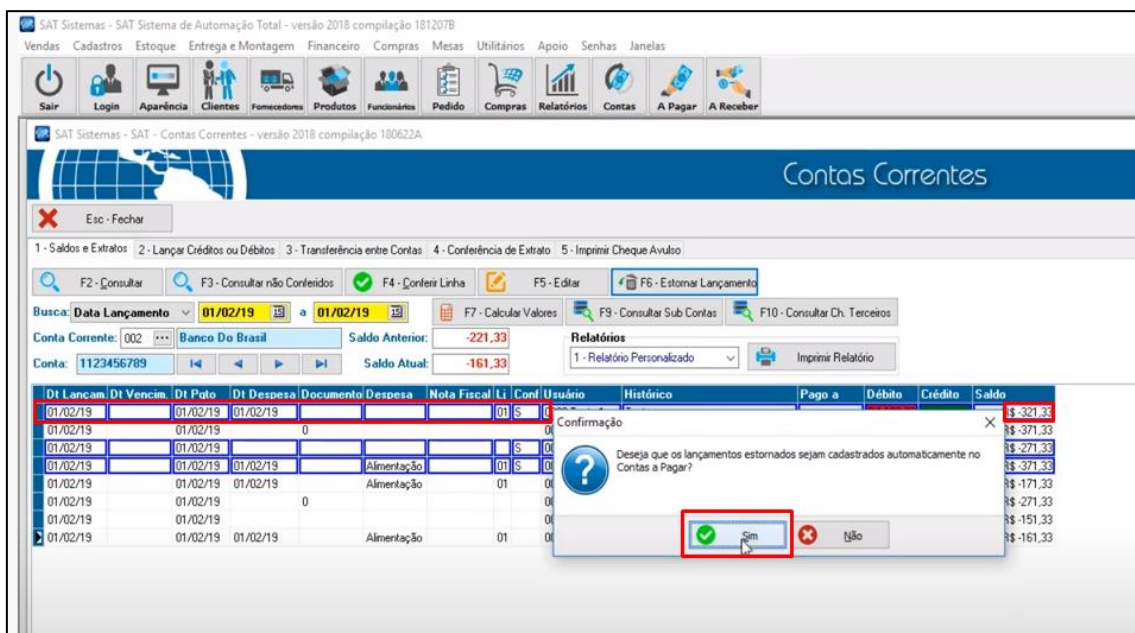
SAT Sistemas - SAT Sistema de Automação Total - versão 2018 compilação 181207B

Vendas Cadastros Estoque Entrega e Montagem Financeiro Compras Mesas Utilitários Apoio Senhas Janelas

Sair Login Aparência Clientes Fornecedores Produtos Funcionários Pedido Compras Relatórios Contas A Pagar A Receber

SAT Sistemas - SAT - Contas Correntes - versão 2018 compilação 180622A

Contas Correntes

Esc - Fechar

1 - Saldos e Extratos 2 - Lançar Créditos ou Débitos 3 - Transferência entre Contas 4 - Conferência de Extrato 5 - Imprimir Cheque Avulso

F2 - Consultar F3 - Consultar não Conferidos F4 - Conferir Linha F5 - Editar F6 - Estornar Lançamento

Busca: Data Lançamento 01/02/19 a 01/02/19 F7 - Calcular Valores F9 - Consultar Sub Contas F10 - Consultar Ch. Terceiros

Conta Corrente: 002 Banco Do Brasil Saldo Anterior: -221,33

Conta: 1123456789 Saldo Atual: -161,33

Relatórios
1 - Relatório Personalizado Imprimir Relatório

| Dt Lançam. | Dt Vencim. | Dt Pgto | Dt Despesa | Documento | Despesa | Nota Fiscal | Li | Conf | Usuário | Histórico | Pago a | Débito | Crédito | Saldo |
|---|---|---|---|---|---|---|---|---|---|---|---|---|---|---|
| 01/02/19 | | 01/02/19 | 01/02/19 | | | | 01 | S | | | | | | R$ -321,33 |
| 01/02/19 | | 01/02/19 | | 0 | | | | | 0 | | | | | R$ -371,33 |
| 01/02/19 | | 01/02/19 | | | | | | S | 0 | | | | | R$ -271,33 |
| 01/02/19 | | 01/02/19 | 01/02/19 | | Alimentação | | 01 | S | 0 | | | | | R$ -371,33 |
| 01/02/19 | | 01/02/19 | 01/02/19 | | Alimentação | | 01 | | 0 | | | | | R$ -171,33 |
| 01/02/19 | | 01/02/19 | | 0 | | | | | 0 | | | | | R$ -271,33 |
| 01/02/19 | | 01/02/19 | | | | | | | 0 | | | | | R$ -151,33 |
| 01/02/19 | | 01/02/19 | 01/02/19 | | Alimentação | | 01 | | 0 | | | | | R$ -161,33 |

Confirmação

Deseja que os lançamentos estornados sejam cadastrados automaticamente no Contas a Pagar?

Sim Não